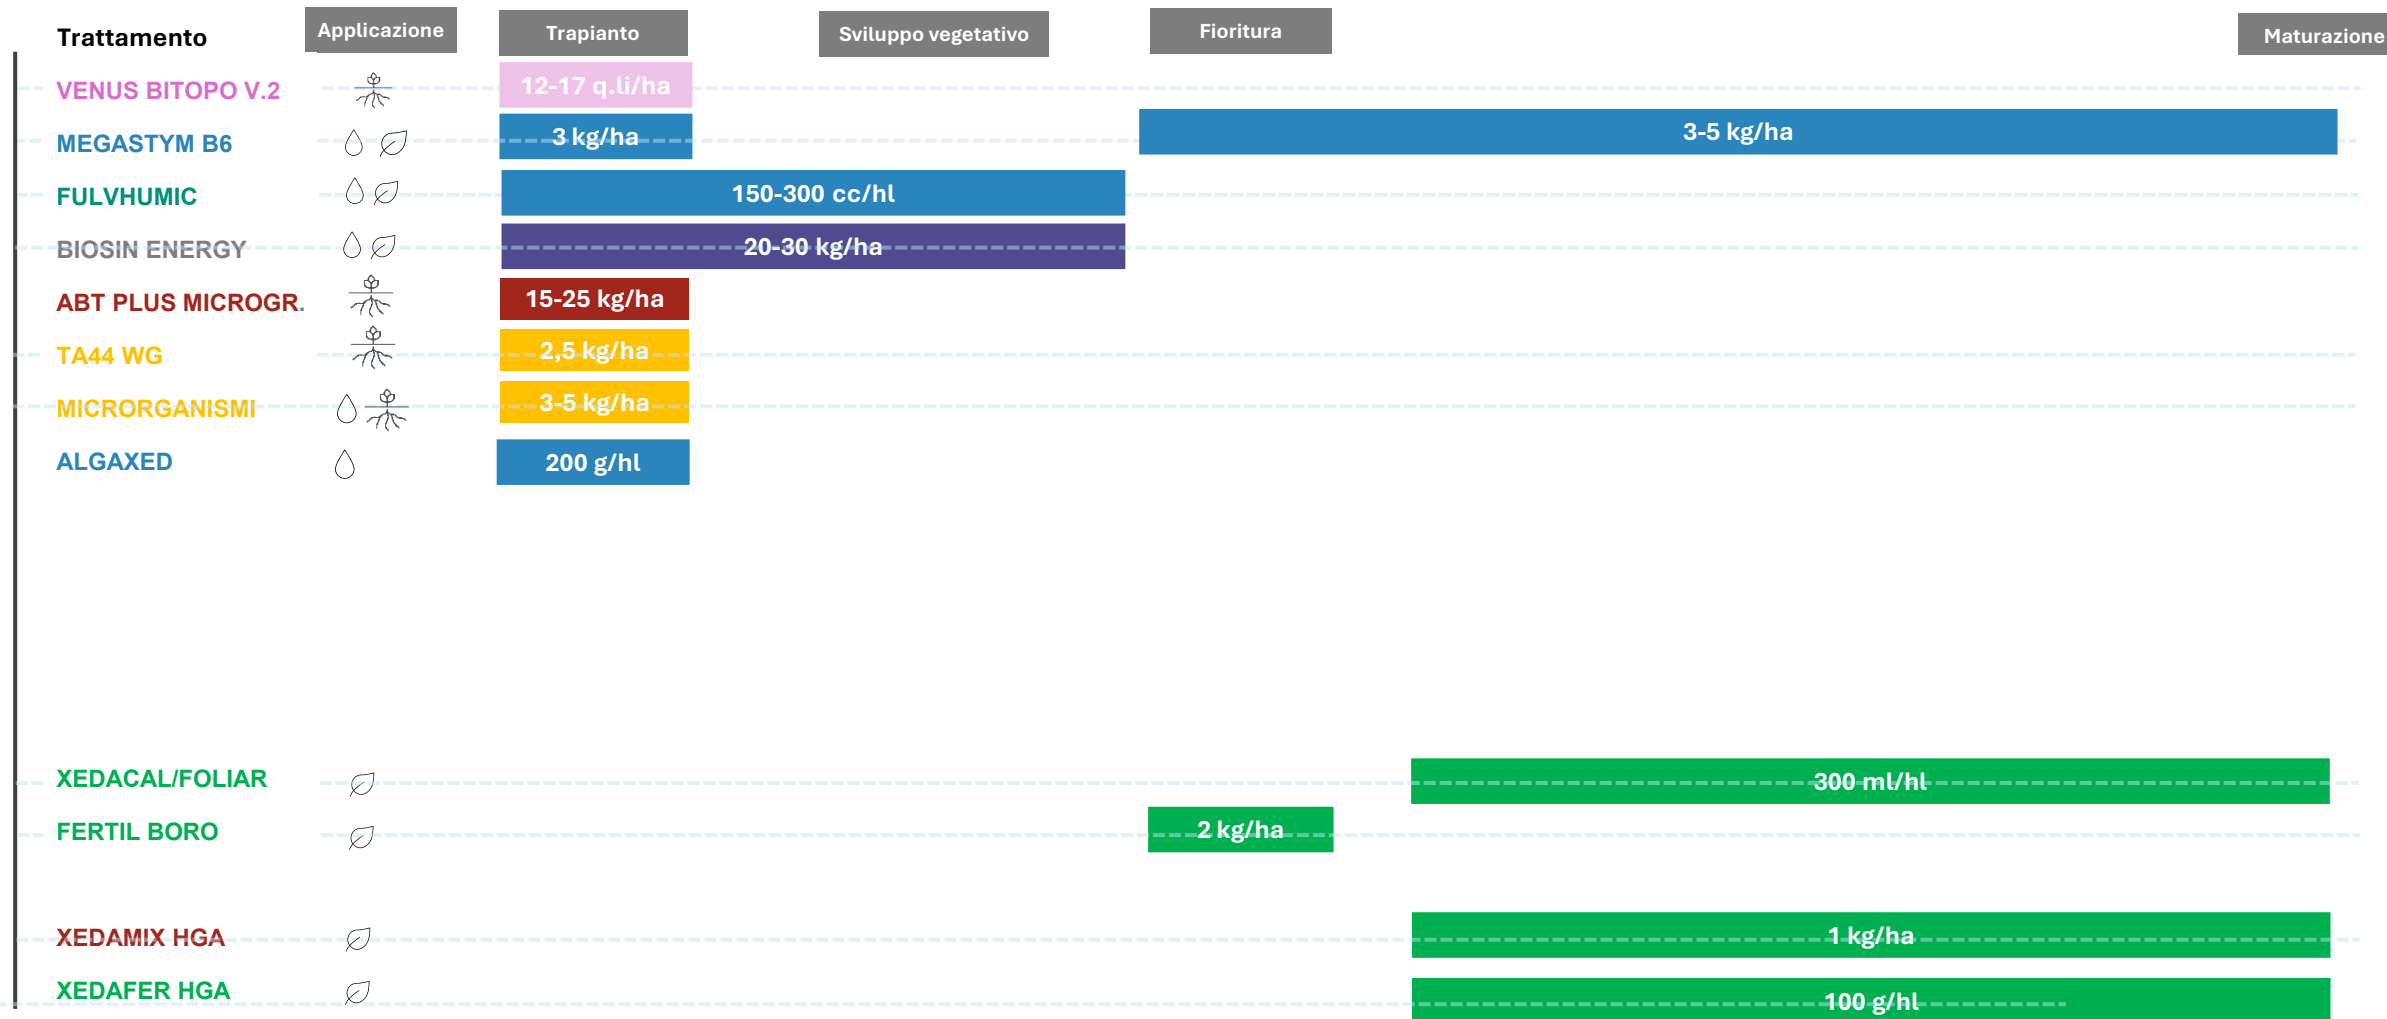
| Trattamento | Applicazione | Trapianto | Sviluppo vegetativo | Fioritura | Maturazione |
|---|---|---|---|---|---|
| VENUS BITOPO V.2 | | 12-17 q.li/ha | | | |
| MEGASTYM B6 | | 3 kg/ha | | 3-5 kg/ha | |
| FULVHUMIC | | 150-300 cc/hl | | | |
| BIOSIN ENERGY | | 20-30 kg/ha | | | |
| ABT PLUS MICROGR. | | 15-25 kg/ha | | | |
| TA44 WG | | 2,5 kg/ha | | | |
| MICRORGANISMI | | 3-5 kg/ha | | | |
| ALGAXED | | 200 g/hl | | | |
| XEDACAL/FOLIAR | | | | 300 ml/hl | |
| FERTIL BORO | | | | 2 kg/ha | |
| XEDAMIX HGA | | | | 1 kg/ha | |
| XEDAFER HGA | | | | 100 g/hl | |